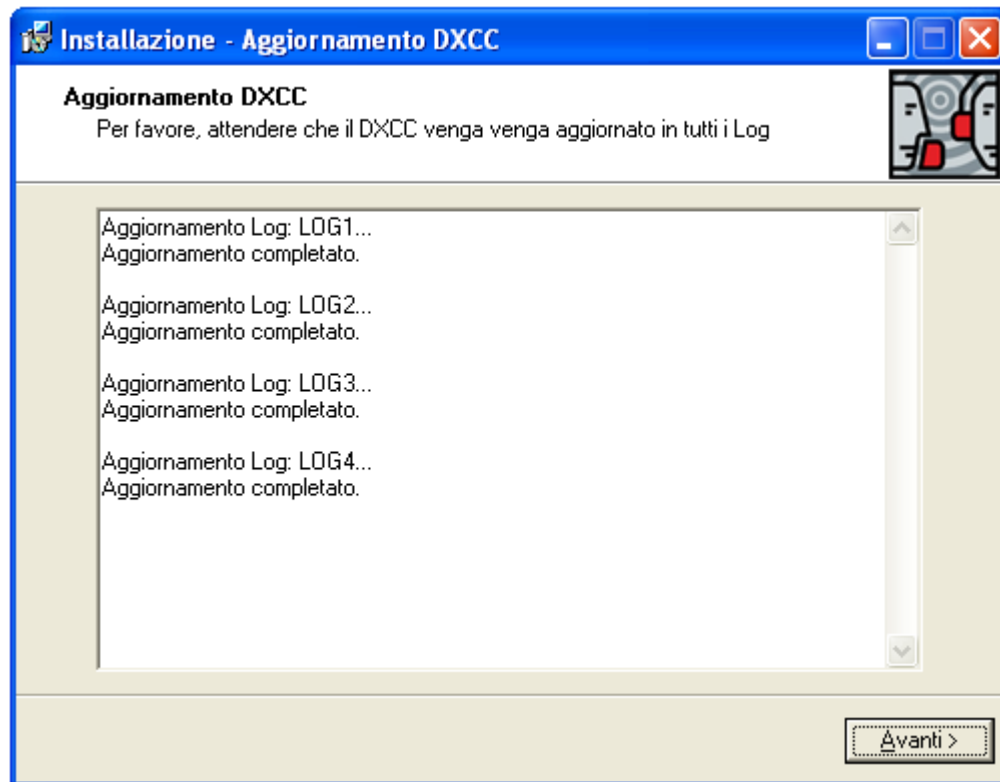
Installazione - Aggiornamento DXCC

Aggiornamento DXCC
Per favore, attendere che il DXCC venga venga aggiornato in tutti i Log

Aggiornamento Log: LOG1...
Aggiornamento completato.

Aggiornamento Log: LOG2...
Aggiornamento completato.

Aggiornamento Log: LOG3...
Aggiornamento completato.

Aggiornamento Log: LOG4...
Aggiornamento completato.

Avanti >